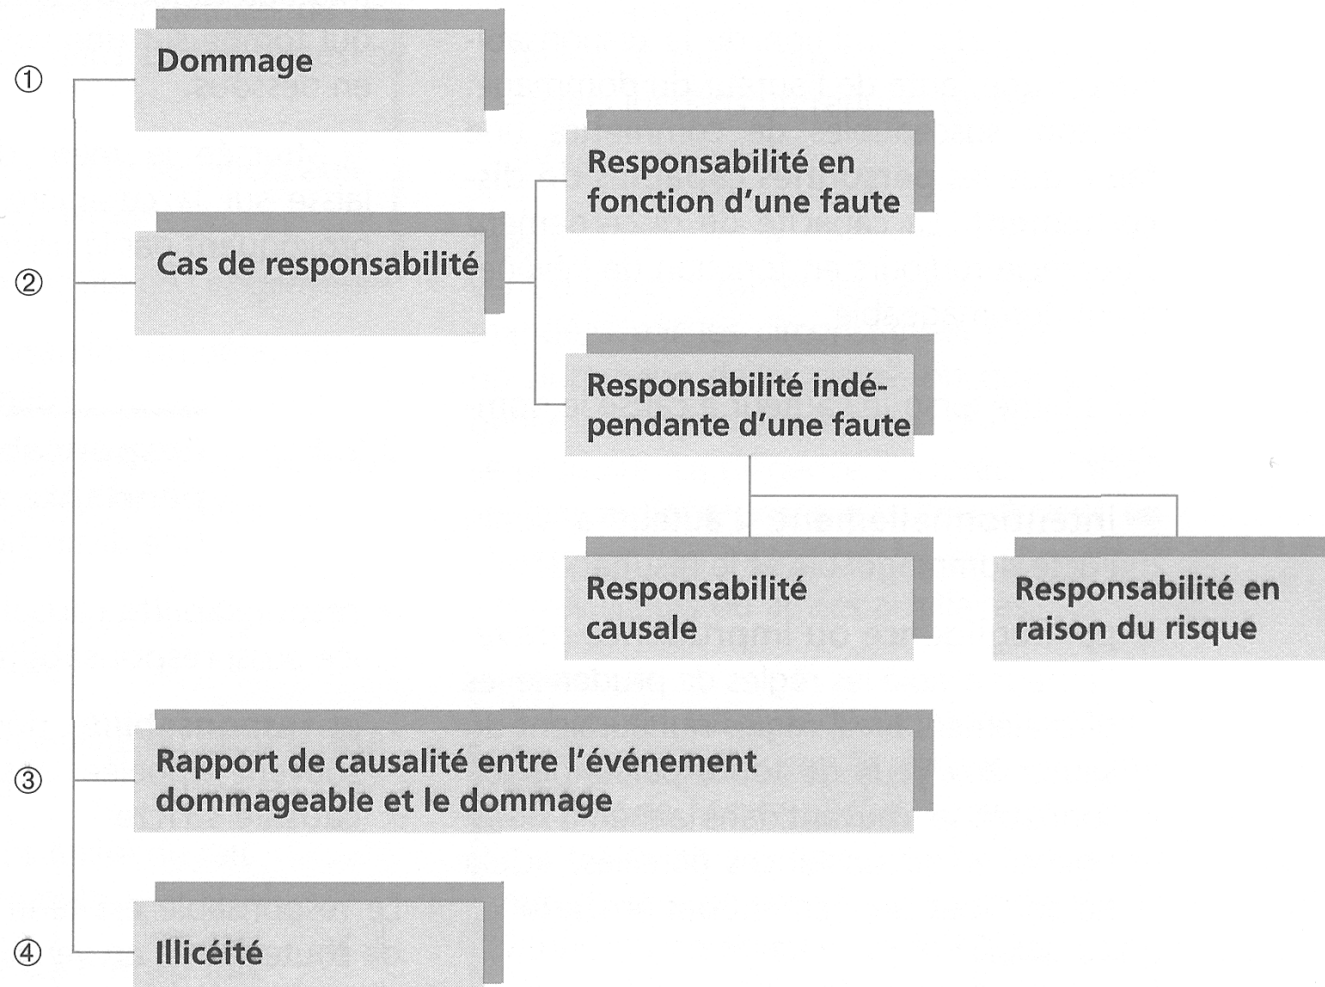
① Dommage

② Cas de responsabilité

Responsabilité en fonction d'une faute

Responsabilité indépendante d'une faute

Responsabilité causale

Responsabilité en raison du risque

③ Rapport de causalité entre l'événement dommageable et le dommage

④ Illicéité